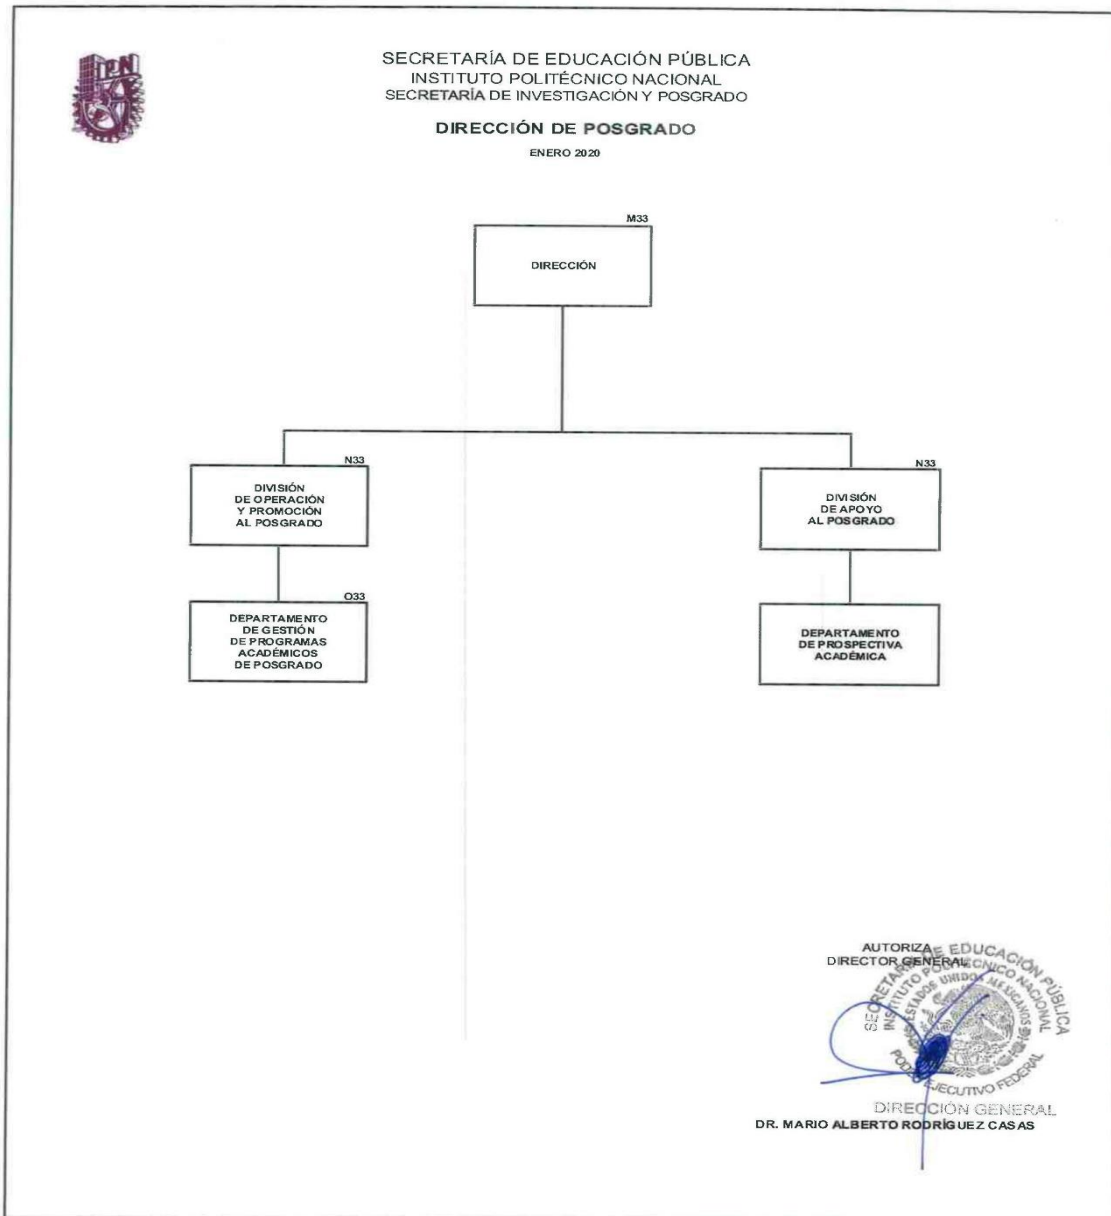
IPN

SECRETARÍA DE EDUCACIÓN PÚBLICA
INSTITUTO POLITÉCNICO NACIONAL
SECRETARÍA DE INVESTIGACIÓN Y POSGRADO

DIRECCIÓN DE POSGRADO

ENERO 2020

M33
DIRECCIÓN

N33
DIVISIÓN DE OPERACIÓN Y PROMOCIÓN AL POSGRADO

N33
DIVISIÓN DE APOYO AL POSGRADO

O33
DEPARTAMENTO DE GESTIÓN DE PROGRAMAS ACADÉMICOS DE POSGRADO

DEPARTAMENTO DE PROSPECTIVA ACADÉMICA

AUTORIZA
DIRECTOR GENERAL

SECRETARÍA DE EDUCACIÓN PÚBLICA
INSTITUTO POLITÉCNICO NACIONAL
ESTADOS UNIDOS MEXICANOS
PODER EJECUTIVO FEDERAL
DIRECCIÓN GENERAL

DR. MARIO ALBERTO RODRÍGUEZ CASAS